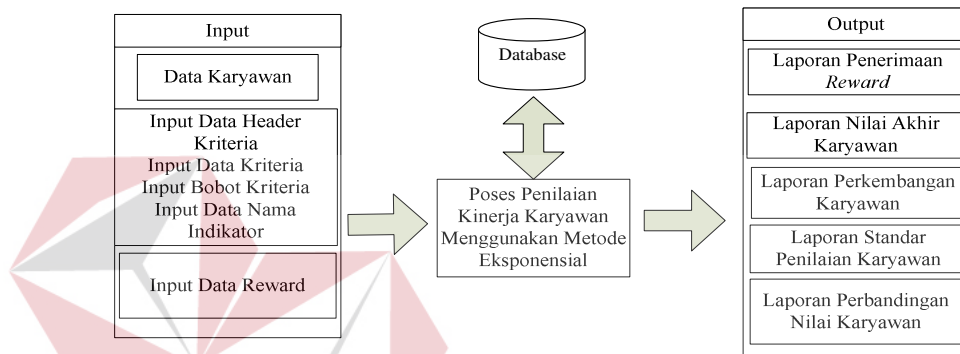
Input

Data Karyawan

Input Data Header Kriteria
Input Data Kriteria
Input Bobot Kriteria
Input Data Nama Indikator

Input Data Reward

Database

Poses Penilaian Kinerja Karyawan Menggunakan Metode Eksponensial

Output

Laporan Penerimaan *Reward*

Laporan Nilai Akhir Karyawan

Laporan Perkembangan Karyawan

Laporan Standar Penilaian Karyawan

Laporan Perbandingan Nilai Karyawan